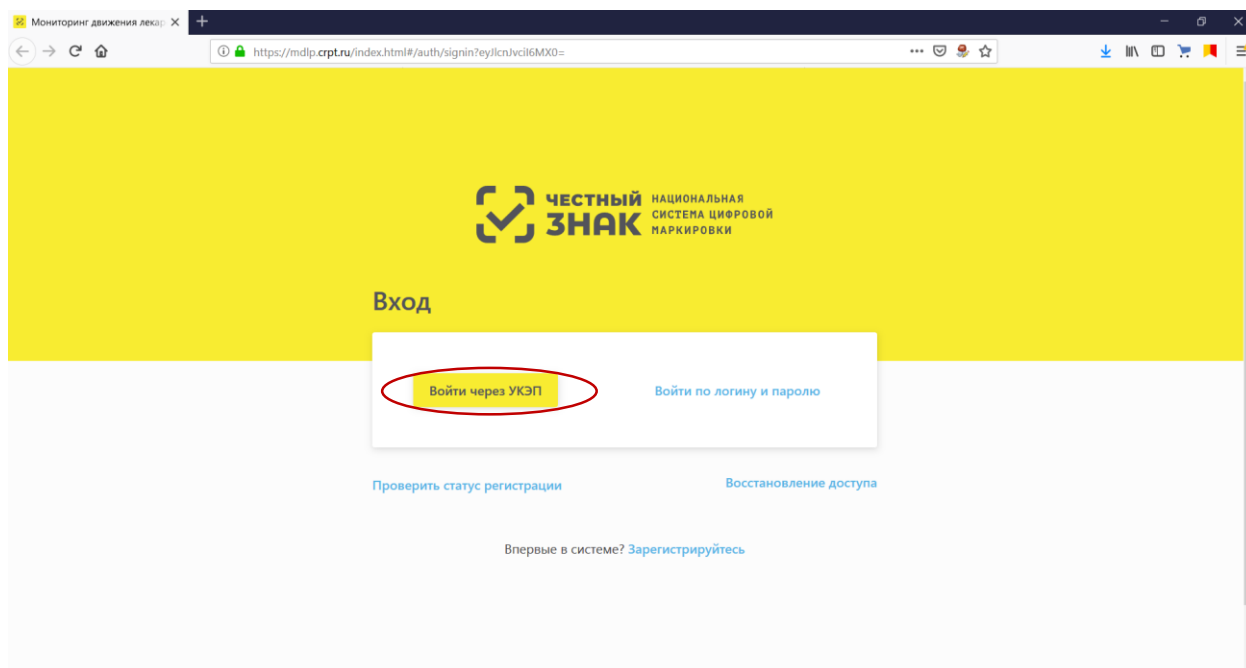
Мониторинг движения лекар

https://mdlp.crpt.ru/index.html#/auth/signin?eyJlcnJvciI6MX0=

ЧЕСТНЫЙ ЗНАК НАЦИОНАЛЬНАЯ СИСТЕМА ЦИФРОВОЙ МАРКИРОВКИ

Вход

Войти через УКЭП

Войти по логину и паролю

Проверить статус регистрации

Восстановление доступа

Впервые в системе? Зарегистрируйтесь